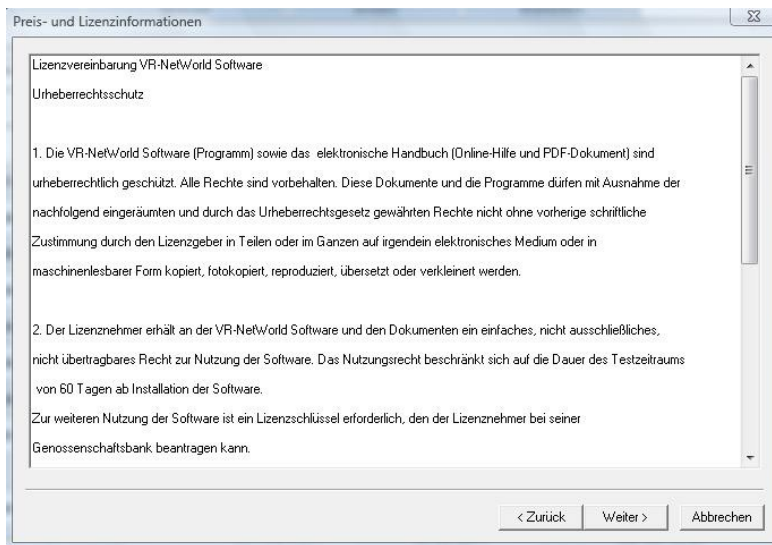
Preis- und Lizenzinformationen

Lizenzvereinbarung VR-NetWorld Software

Urheberrechtsschutz

1. Die VR-NetWorld Software (Programm) sowie das elektronische Handbuch (Online-Hilfe und PDF-Dokument) sind urheberrechtlich geschützt. Alle Rechte sind vorbehalten. Diese Dokumente und die Programme dürfen mit Ausnahme der nachfolgend eingeräumten und durch das Urheberrechtsgesetz gewährten Rechte nicht ohne vorherige schriftliche Zustimmung durch den Lizenzgeber in Teilen oder im Ganzen auf irgendein elektronisches Medium oder in maschinenlesbarer Form kopiert, fotokopiert, reproduziert, übersetzt oder verkleinert werden.

2. Der Lizenznehmer erhält an der VR-NetWorld Software und den Dokumenten ein einfaches, nicht ausschließliches, nicht übertragbares Recht zur Nutzung der Software. Das Nutzungsrecht beschränkt sich auf die Dauer des Testzeitraums von 60 Tagen ab Installation der Software.
Zur weiteren Nutzung der Software ist ein Lizenzschlüssel erforderlich, den der Lizenznehmer bei seiner Genossenschaftsbank beantragen kann.

< Zurück Weiter > Abbrechen